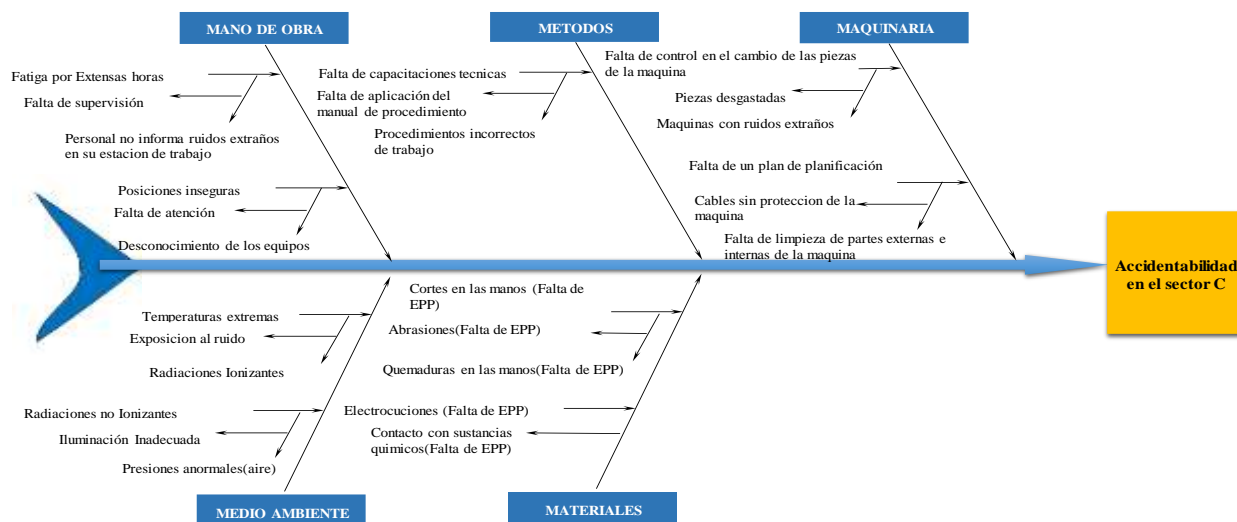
MANO DE OBRA

METODOS

MAQUINARIA

Fatiga por Extensas horas

Falta de supervisión

Personal no informa ruidos extraños en su estacion de trabajo

Falta de capacitaciones tecnicas

Falta de aplicación del manual de procedimiento

Procedimientos incorrectos de trabajo

Falta de control en el cambio de las piezas de la maquina

Piezas desgastadas

Maquinas con ruidos extraños

Posiciones inseguras

Falta de atención

Desconocimiento de los equipos

Falta de un plan de planificación

Cables sin proteccion de la maquina

Falta de limpieza de partes externas e internas de la maquina

Accidentabilidad en el sector C

Temperaturas extremas

Exposicion al ruido

Radiaciones Ionizantes

Cortes en las manos (Falta de EPP)

Abrasiones(Falta de EPP)

Quemaduras en las manos(Falta de EPP)

Radiaciones no Ionizantes

Iluminación Inadecuada

Presiones anormales(aire)

Electrocuciones (Falta de EPP)

Contacto con sustancias quimicos(Falta de EPP)

MEDIO AMBIENTE

MATERIALES